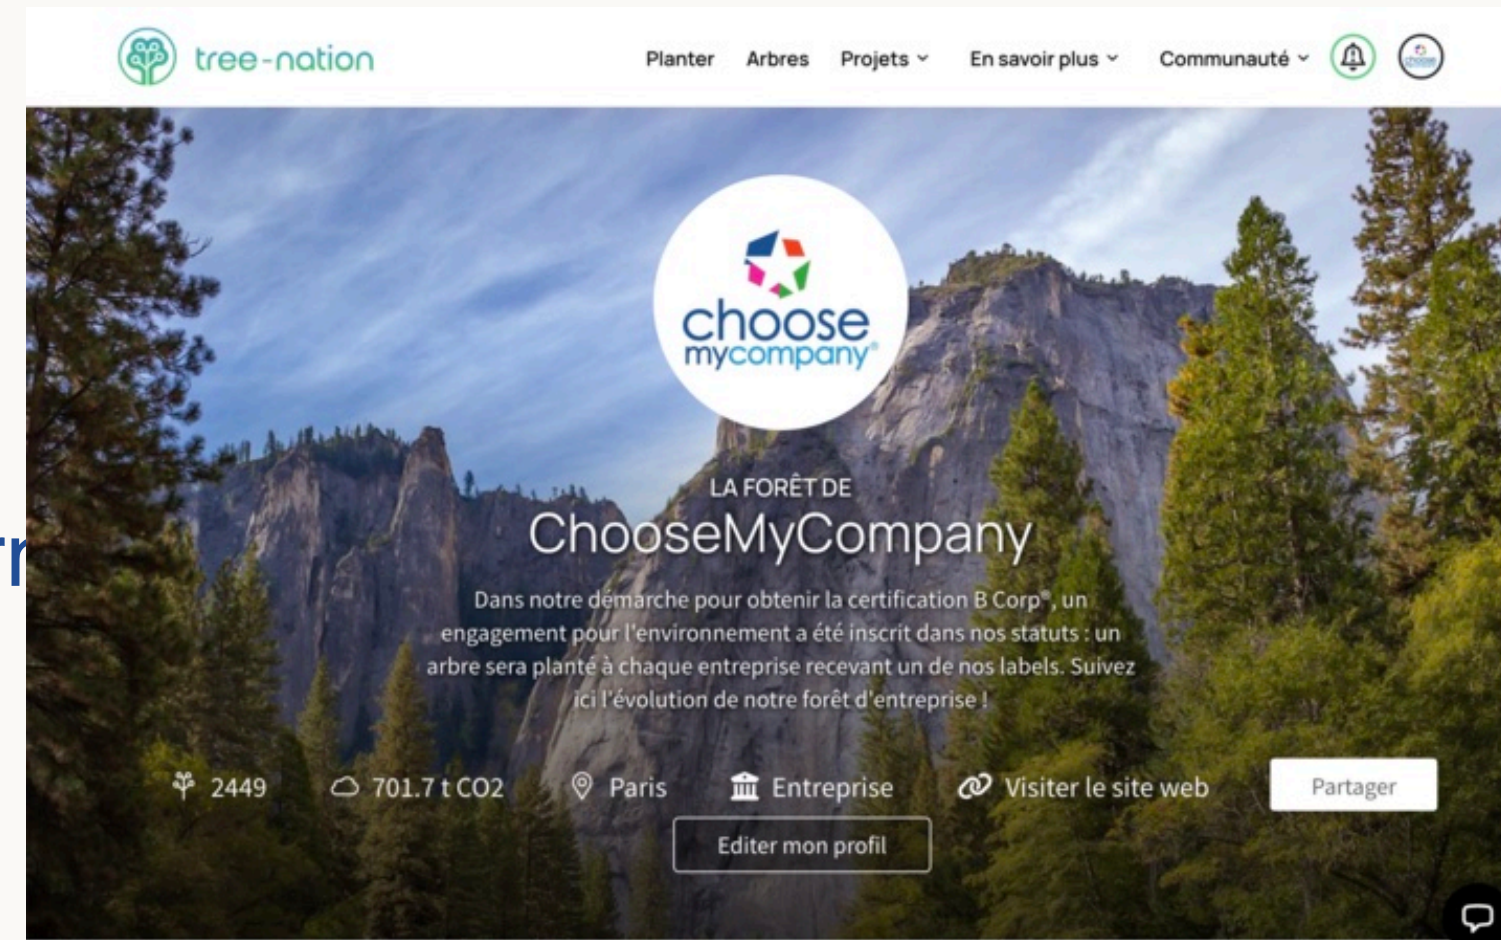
tree-nation

Planter Arbres Projets En savoir plus Communauté

choose mycompany

LA FORÊT DE

ChooseMyCompany

Dans notre démarche pour obtenir la certification B Corp®, un engagement pour l'environnement a été inscrit dans nos statuts : un arbre sera planté à chaque entreprise recevant un de nos labels. Suivez ici l'évolution de notre forêt d'entreprise !

2449 701.7 t CO2 Paris Entreprise Visiter le site web Partager

Editer mon profil